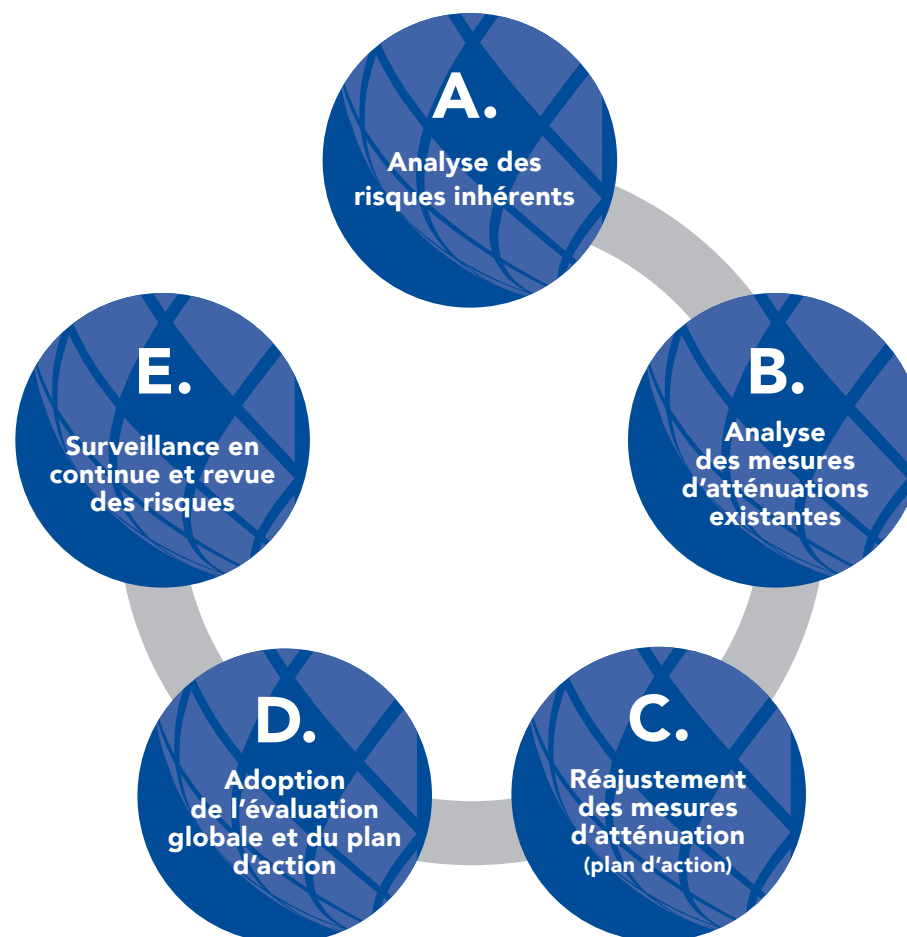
A.
Analyse des risques inhérents

B.
Analyse des mesures d'atténuations existantes

C.
Réajustement des mesures d'atténuation
(plan d'action)

D.
Adoption de l'évaluation globale et du plan d'action

E.
Surveillance en continue et revue des risques